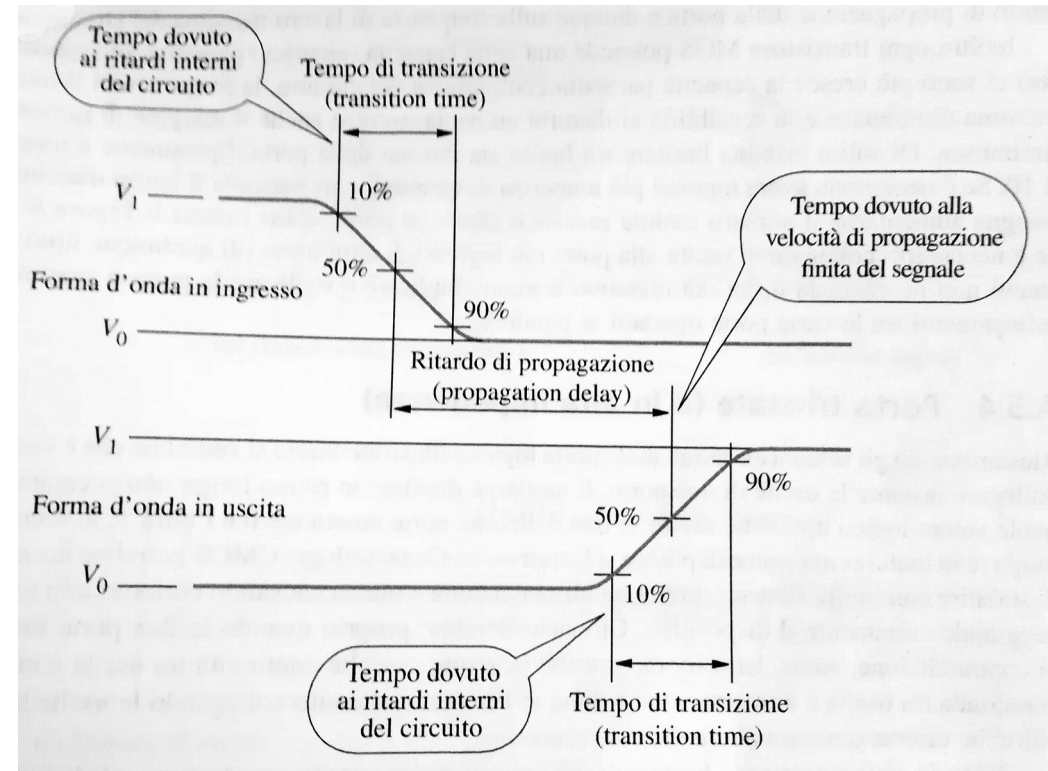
Tempo dovuto ai ritardi interni del circuito

Tempo di transizione (transition time)

$V_1$

10%

50%

Forma d'onda in ingresso

90%

$V_0$

Tempo dovuto alla velocità di propagazione finita del segnale

Ritardo di propagazione (propagation delay)

$V_1$

90%

Forma d'onda in uscita

50%

$V_0$

10%

Tempo dovuto ai ritardi interni del circuito

Tempo di transizione (transition time)